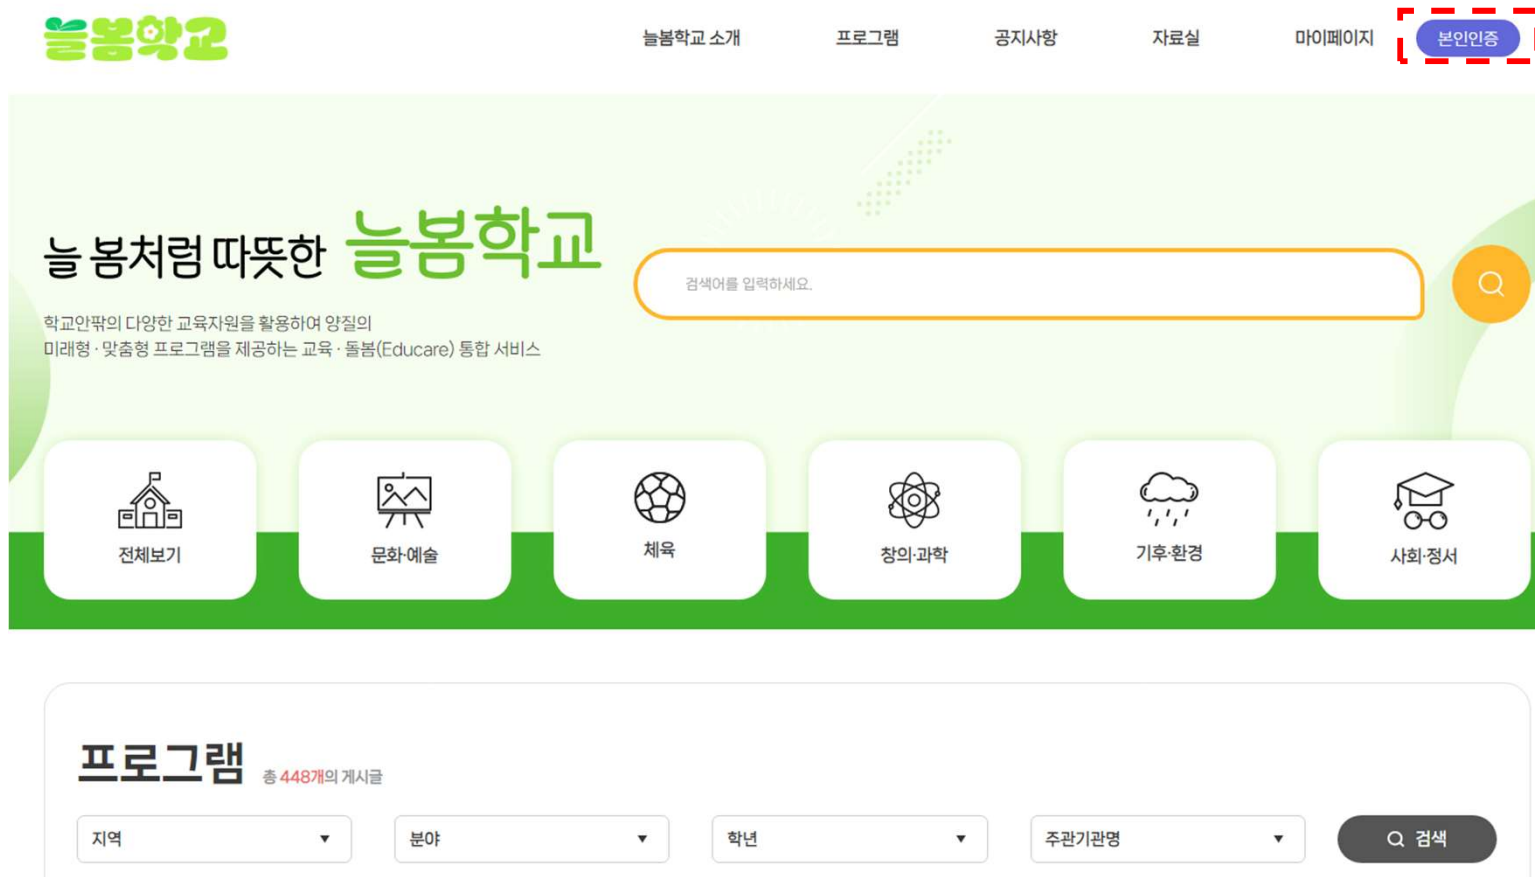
늘봄학교

늘봄학교 소개 프로그램 공지사항 자료실 마이페이지 본인인증

늘 봄처럼 따뜻한 늘봄학교

검색어를 입력하세요.

학교안팎의 다양한 교육자원을 활용하여 양질의 미래형 · 맞춤형 프로그램을 제공하는 교육 · 돌봄(Educare) 통합 서비스

전체보기

문화·예술

체육

창의·과학

기후·환경

사회·정서

프로그램 총 448개의 게시글

지역 ▼

분야 ▼

학년 ▼

주관기관명 ▼

검색